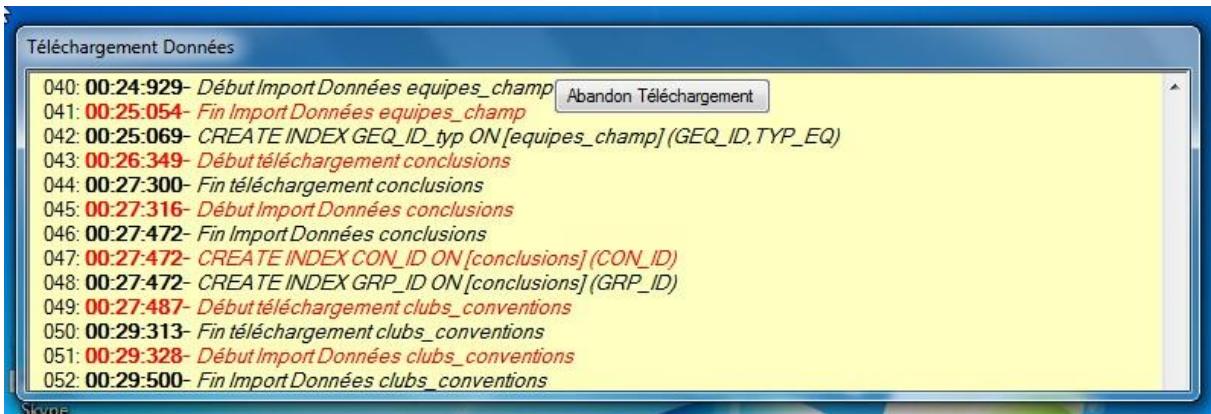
Téléchargement Données

040: **00:24:929**- Début Import Données equipes_champ
Abandon Téléchargement
041: **00:25:054**- Fin Import Données equipes_champ
042: **00:25:069**- CREATE INDEX GEQ_ID_typ ON [equipes_champ] (GEQ_ID,TYP_EQ)
043: **00:26:349**- Début téléchargement conclusions
044: **00:27:300**- Fin téléchargement conclusions
045: **00:27:316**- Début Import Données conclusions
046: **00:27:472**- Fin Import Données conclusions
047: **00:27:472**- CREATE INDEX CON_ID ON [conclusions] (CON_ID)
048: **00:27:472**- CREATE INDEX GRP_ID ON [conclusions] (GRP_ID)
049: **00:27:487**- Début téléchargement clubs_conventions
050: **00:29:313**- Fin téléchargement clubs_conventions
051: **00:29:328**- Début Import Données clubs_conventions
052: **00:29:500**- Fin Import Données clubs_conventions

Skype